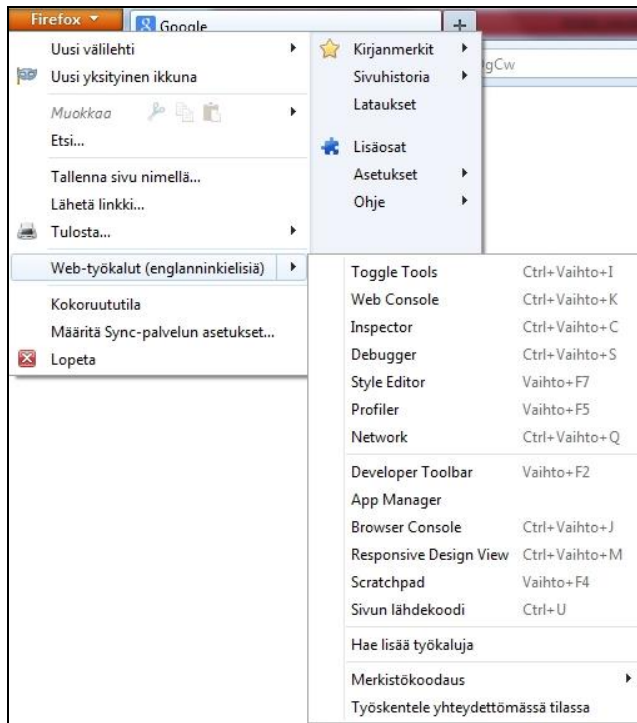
Firefox
Google
+
gCw

Uusi välilehti
Uusi yksityinen ikkuna
Muokkaa
Etsi...
Tallenna sivu nimellä...
Lähetä linkki...
Tulosta...
Web-työkalut (englanninkielisiä)
Kokoruututila
Määritä Sync-palvelun asetukset...
Lopeta

Kirjanmerkit
Sivuhistoria
Lataukset
Lisäosat
Asetukset
Ohje

| Toggle Tools | Ctrl+Vaihto+I |
|---|---|
| Web Console | Ctrl+Vaihto+K |
| Inspector | Ctrl+Vaihto+C |
| Debugger | Ctrl+Vaihto+S |
| Style Editor | Vaihto+F7 |
| Profiler | Vaihto+F5 |
| Network | Ctrl+Vaihto+Q |
| Developer Toolbar | Vaihto+F2 |
| App Manager | |
| Browser Console | Ctrl+Vaihto+J |
| Responsive Design View | Ctrl+Vaihto+M |
| Scratchpad | Vaihto+F4 |
| Sivun lähdekoodi | Ctrl+U |

Hae lisää työkaluja
Merkistökoodaus
Työskentele yhteydettömässä tilassa